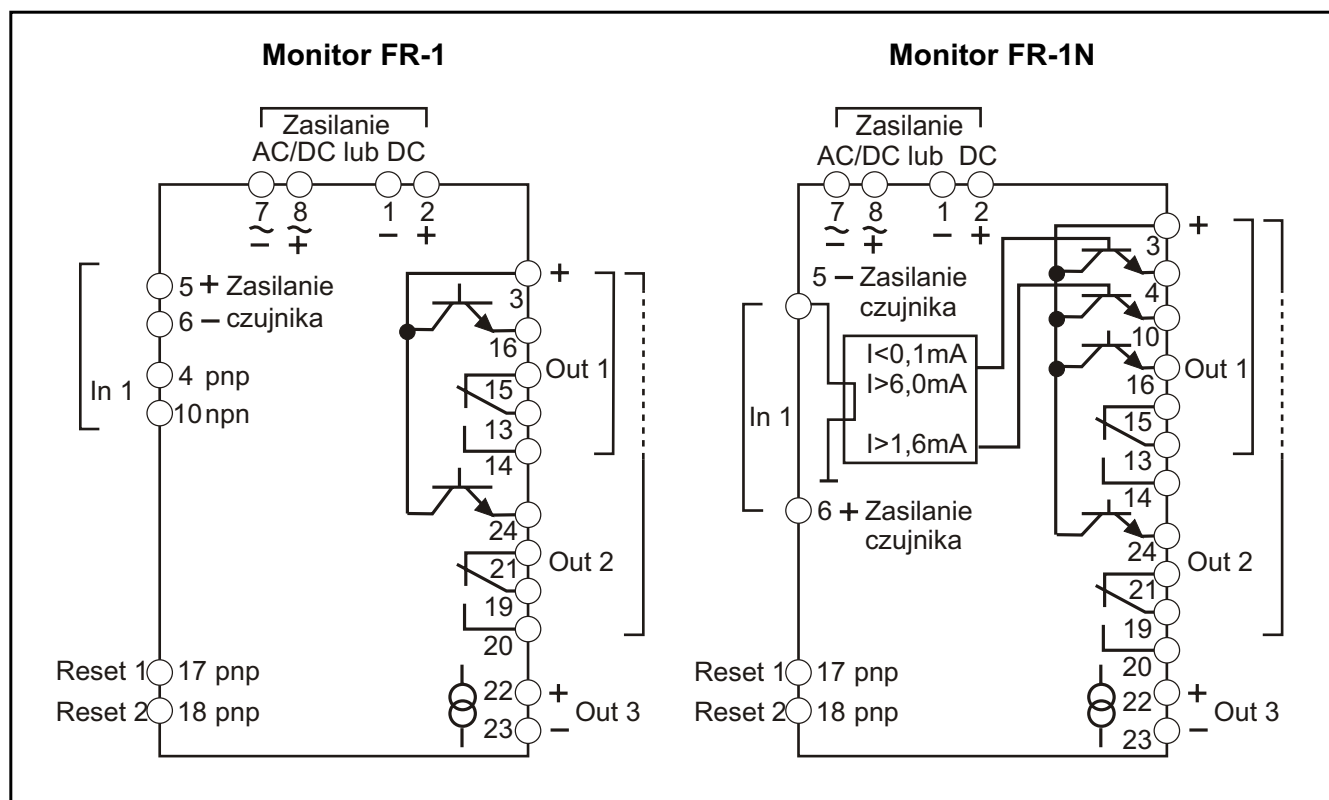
Monitor FR-1

Zasilanie
AC/DC lub DC

7 8 1 2
~ ~
− + − +

5 + Zasilanie
6 − czujnika

In 1
4 pnp
10 npn

+
3
16
Out 1
15
13
14
24
Out 2
21
19
20

Reset 1 17 pnp
Reset 2 18 pnp

22 +
23 −
Out 3

Monitor FR-1N

Zasilanie
AC/DC lub DC

7 8 1 2
~ ~
− + − +

5 − Zasilanie
czujnika

In 1

I<0,1mA
I>6,0mA
I>1,6mA

6 + Zasilanie
czujnika

+
3
4
10
Out 1
16
15
13
14
24
Out 2
21
19
20

Reset 1 17 pnp
Reset 2 18 pnp

22 +
23 −
Out 3